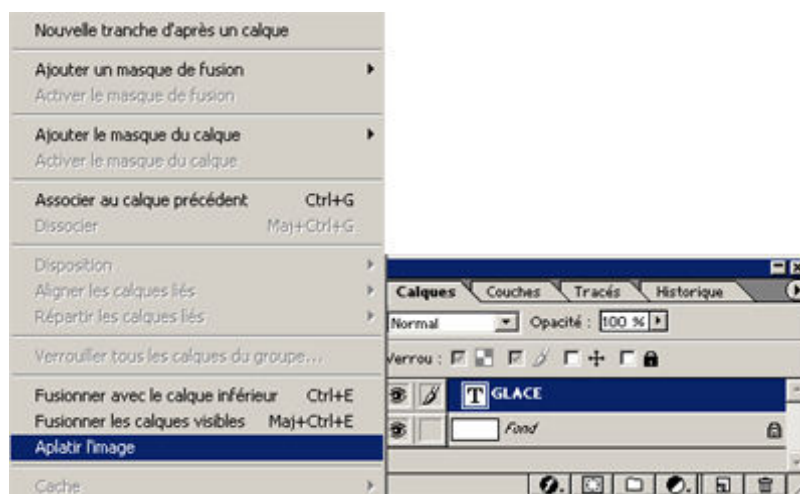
Nouvelle tranche d'après un calque

Ajouter un masque de fusion
Activer le masque de fusion

Ajouter le masque du calque
Activer le masque du calque

Associer au calque précédent Ctrl+G
Dissocier Maj+Ctrl+G

Disposition
Aligner les calques liés
Répartir les calques liés

Verrouiller tous les calques du groupe...

Fusionner avec le calque inférieur Ctrl+E
Fusionner les calques visibles Maj+Ctrl+E
Aplatir l'image

Cache

Calques Couches Tracés Historique
Normal Opacité : 100 %
Verrou :
T GLACE
Fond